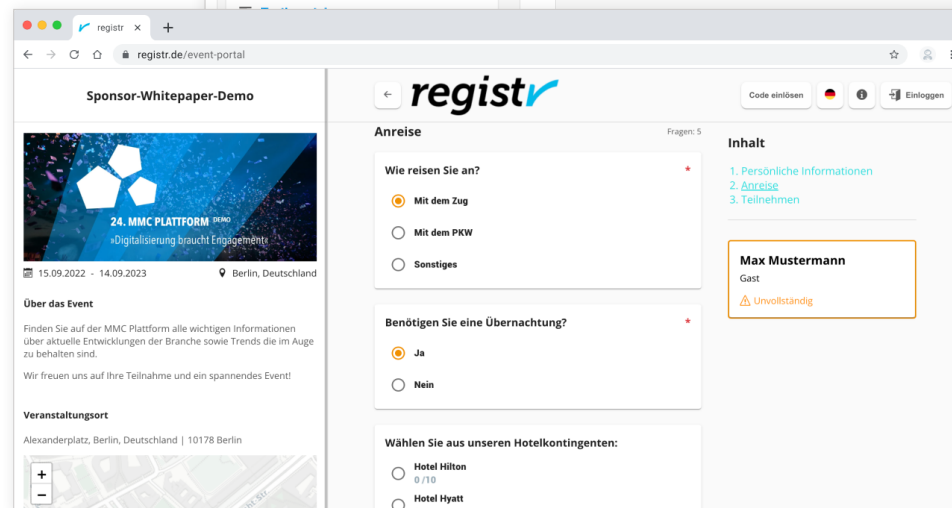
registr ×
+
registr.de/event-portal

Sponsor-Whitepaper-Demo

24. MMC PLATTFORM DEMO
»Digitalisierung braucht Engagement«

15.09.2022 - 14.09.2023
Berlin, Deutschland

Über das Event

Finden Sie auf der MMC Plattform alle wichtigen Informationen über aktuelle Entwicklungen der Branche sowie Trends die im Auge zu behalten sind.

Wir freuen uns auf Ihre Teilnahme und ein spannendes Event!

Veranstaltungsort

Alexanderplatz, Berlin, Deutschland | 10178 Berlin

+
−

←
registr
Code einlösen
Einloggen

Anreise
Fragen: 5

Wie reisen Sie an? *
Mit dem Zug
Mit dem PKW
Sonstiges

Benötigen Sie eine Übernachtung? *
Ja
Nein

Wählen Sie aus unseren Hotelkontingenten:
Hotel Hilton
0 /10
Hotel Hyatt

Inhalt
1. Persönliche Informationen
2. Anreise
3. Teilnehmen

Max Mustermann
Gast
Unvollständig